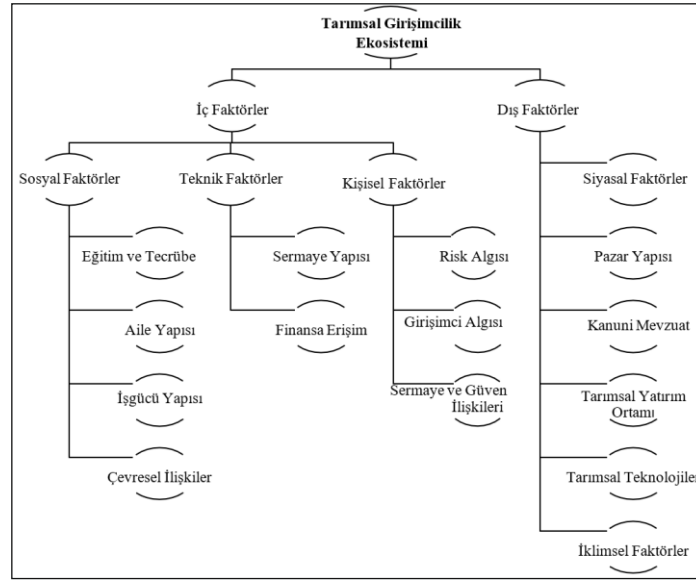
Tarımsal Girişimcilik Ekosistemi

İç Faktörler

Dış Faktörler

Sosyal Faktörler

Teknik Faktörler

Kişisel Faktörler

Eğitim ve Tecrübe

Aile Yapısı

İşgücü Yapısı

Çevresel İlişkiler

Sermaye Yapısı

Finansa Erişim

Risk Algısı

Girişimci Algısı

Sermaye ve Güven İlişkileri

Siyasal Faktörler

Pazar Yapısı

Kanuni Mevzuat

Tarımsal Yatırım Ortamı

Tarımsal Teknolojiler

İklimsel Faktörler